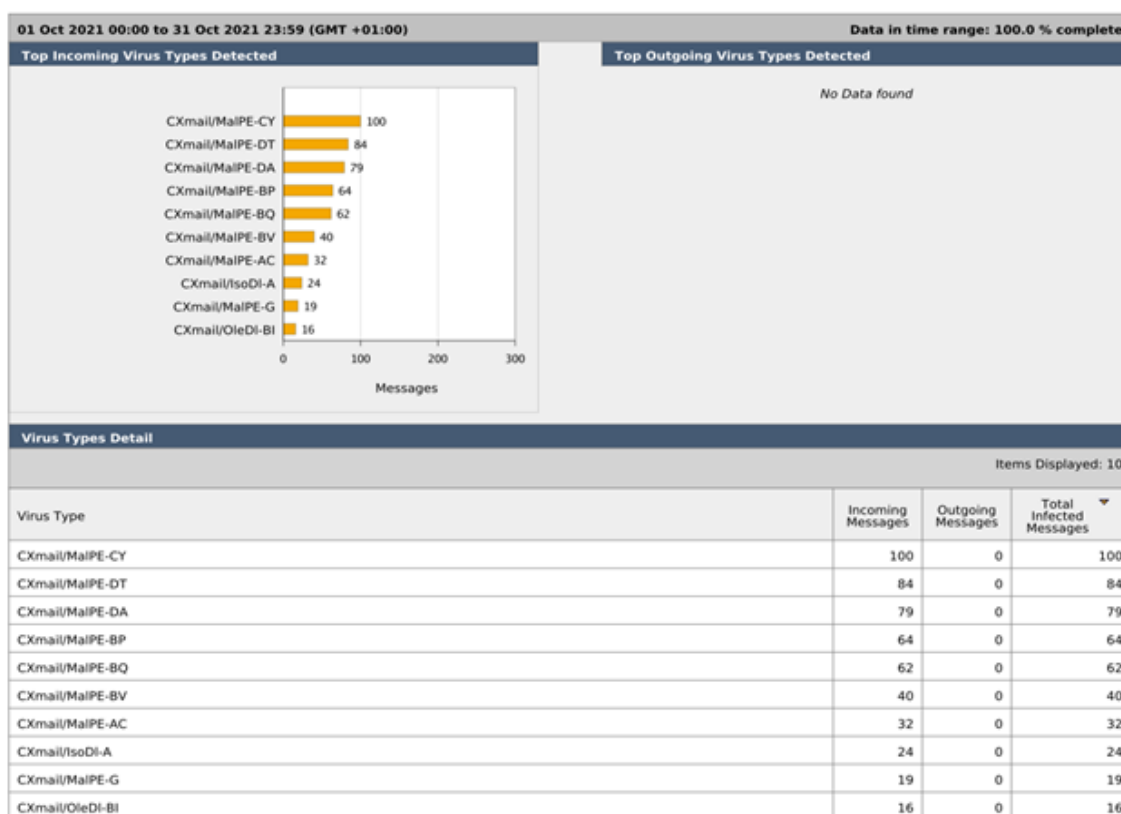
01 Oct 2021 00:00 to 31 Oct 2021 23:59 (GMT +01:00)

Data in time range: 100.0 % complete

Top Incoming Virus Types Detected

CXmail/MalPE-CY 100
CXmail/MalPE-DT 84
CXmail/MalPE-DA 79
CXmail/MalPE-BP 64
CXmail/MalPE-BQ 62
CXmail/MalPE-BV 40
CXmail/MalPE-AC 32
CXmail/IsoDl-A 24
CXmail/MalPE-G 19
CXmail/OleDl-BI 16

0 100 200 300

Messages

Top Outgoing Virus Types Detected

No Data found

Virus Types Detail

Items Displayed: 10

| Virus Type | Incoming Messages | Outgoing Messages | Total Infected Messages |
|---|---|---|---|
| CXmail/MalPE-CY | 100 | 0 | 100 |
| CXmail/MalPE-DT | 84 | 0 | 84 |
| CXmail/MalPE-DA | 79 | 0 | 79 |
| CXmail/MalPE-BP | 64 | 0 | 64 |
| CXmail/MalPE-BQ | 62 | 0 | 62 |
| CXmail/MalPE-BV | 40 | 0 | 40 |
| CXmail/MalPE-AC | 32 | 0 | 32 |
| CXmail/IsoDl-A | 24 | 0 | 24 |
| CXmail/MalPE-G | 19 | 0 | 19 |
| CXmail/OleDl-BI | 16 | 0 | 16 |